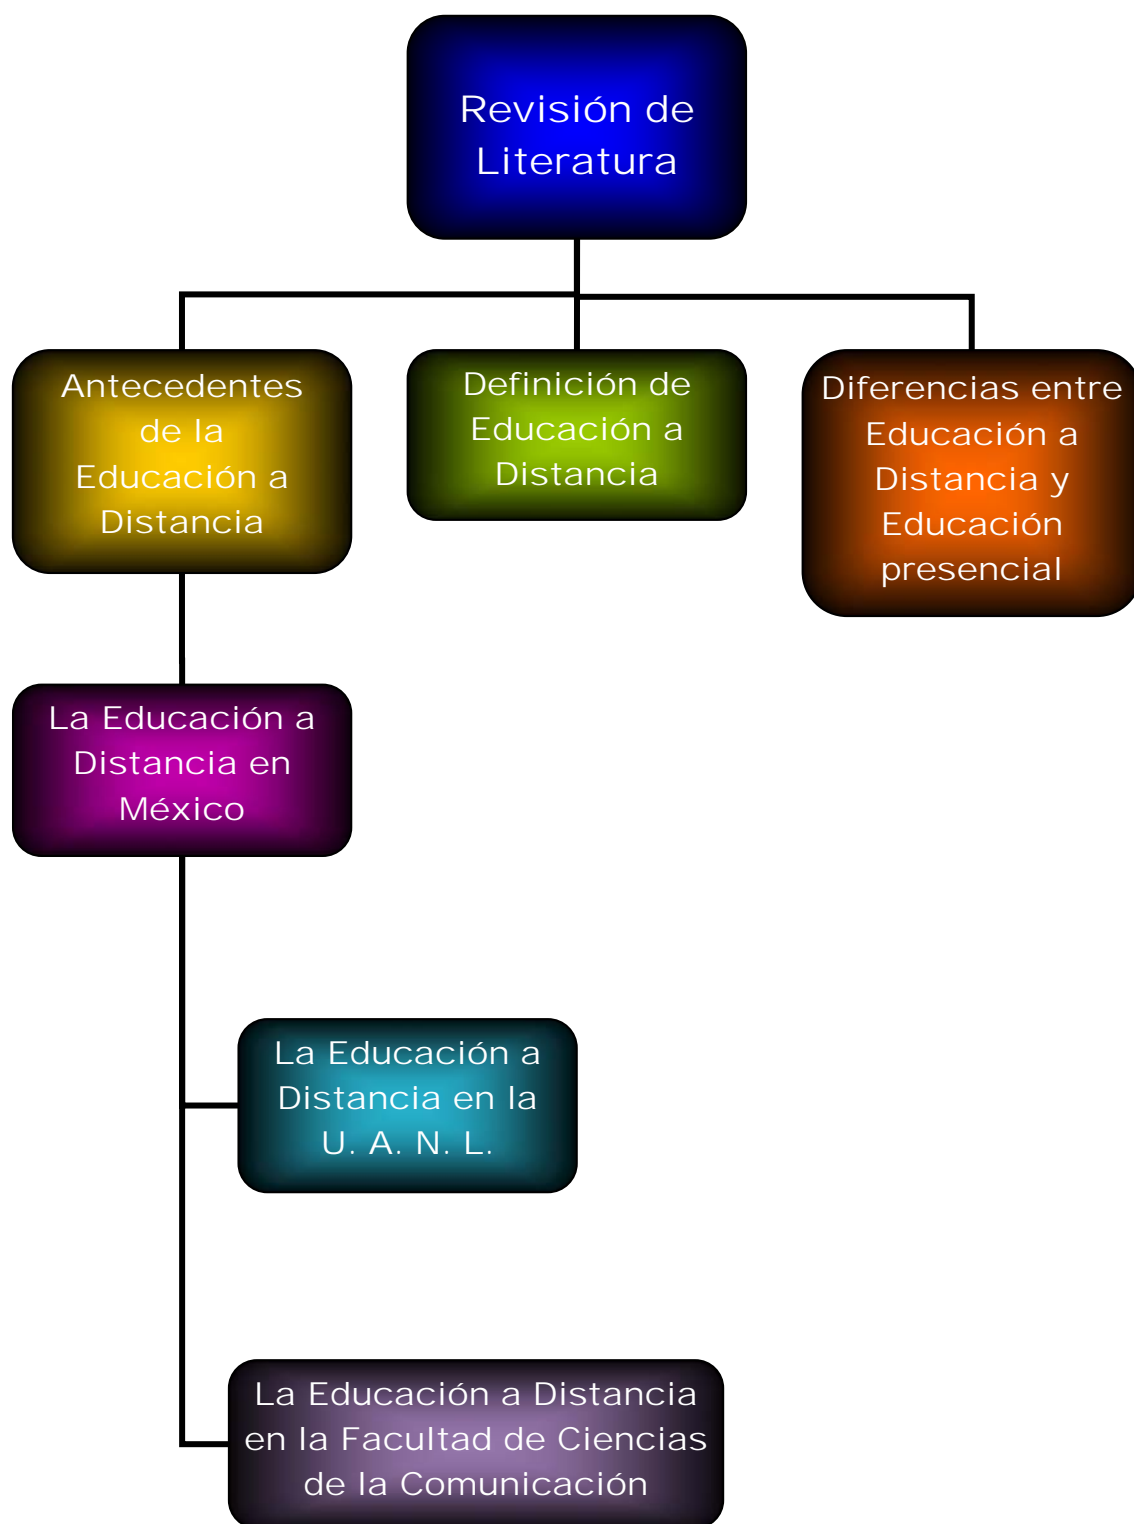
Revisión de Literatura

Antecedentes de la Educación a Distancia

Definición de Educación a Distancia

Diferencias entre Educación a Distancia y Educación presencial

La Educación a Distancia en México

La Educación a Distancia en la U. A. N. L.

La Educación a Distancia en la Facultad de Ciencias de la Comunicación